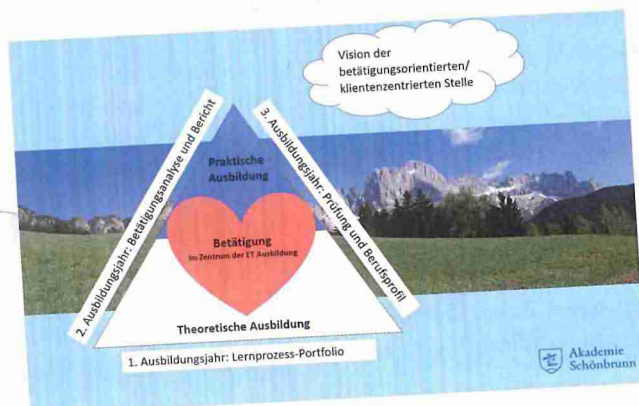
Vision der betätigungsorientierten/ klientenzentrierten Stelle

2. Ausbildungsjahr: Betätigungsanalyse und Bericht

3. Ausbildungsjahr: Prüfung und Berufsprofil

Praktische Ausbildung

Betätigung
im Zentrum der ET Ausbildung

Theoretische Ausbildung

1. Ausbildungsjahr: Lernprozess-Portfolio

Akademie Schönbrunn